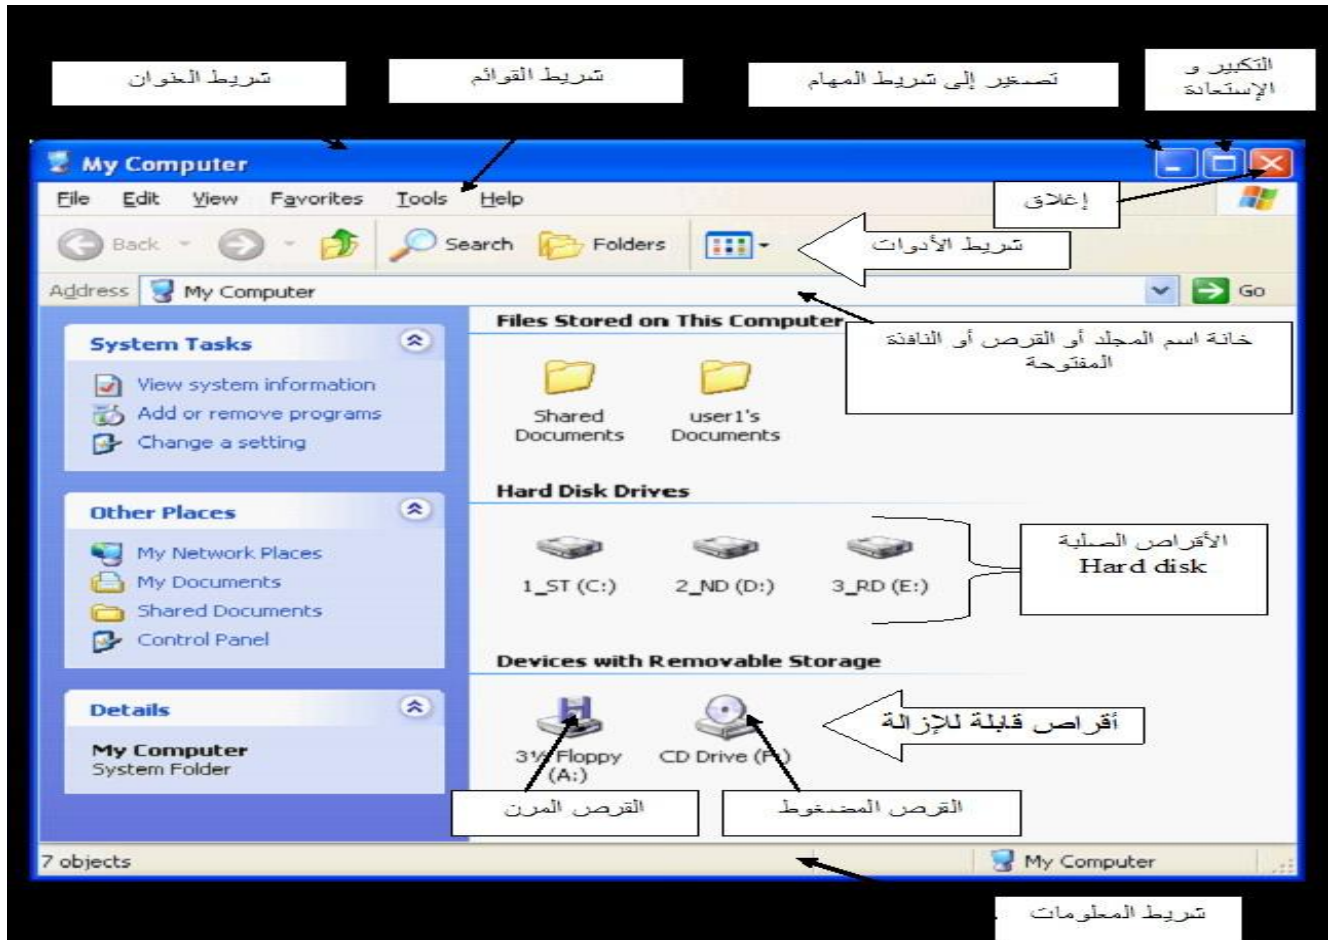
شريط العنوان

شريط القوائم

تصغير إلى شريط المهام

التكبير و الإستعادة

My Computer

File Edit View Favorites Tools Help

إغلاق

Back Search Folders

شريط الأدوات

Address My Computer Go

Files Stored on This Computer

خانة اسم المجلد أو القرص أو النافذة المفتوحة

System Tasks

View system information

Add or remove programs

Change a setting

Shared Documents

user1's Documents

Hard Disk Drives

Other Places

My Network Places

My Documents

Shared Documents

Control Panel

1_ST (C:)

2_ND (D:)

3_RD (E:)

الأقراص الصلبة Hard disk

Devices with Removable Storage

Details

My Computer

System Folder

3½ Floppy (A:)

CD Drive (F:)

أقراص قابلة للإزالة

القرص المرن

القرص المضغوط

7 objects

My Computer

شريط المعلومات